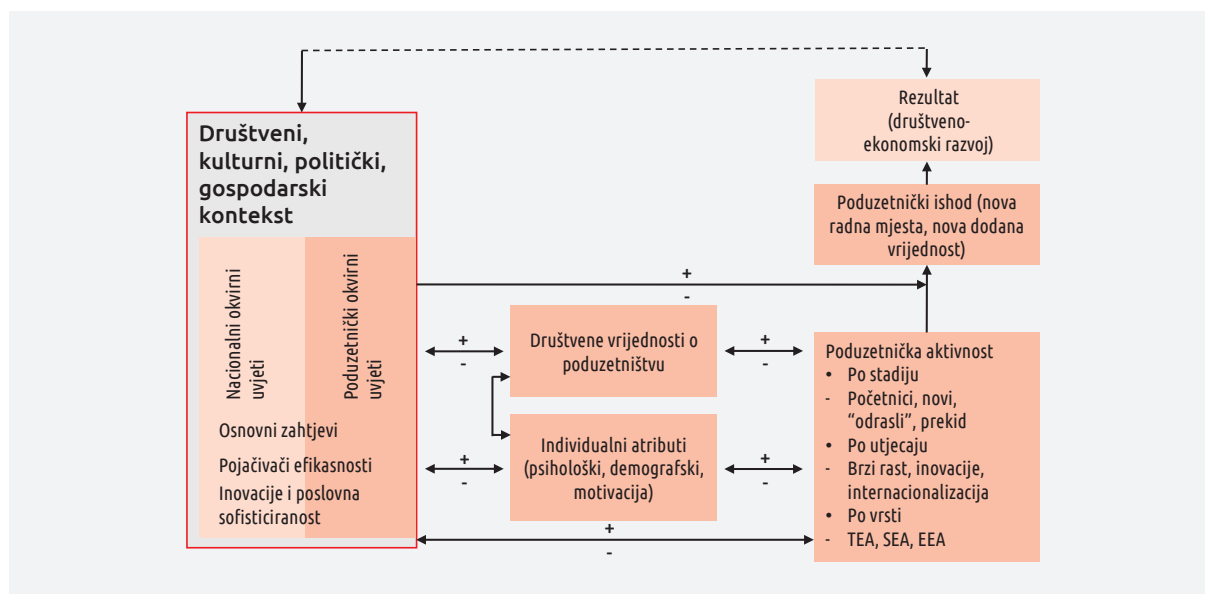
Društveni, kulturni, politički, gospodarski kontekst

Nacionalni okvirni uvjeti

Poduzetnički okvirni uvjeti

Osnovni zahtjevi

Pojačivači efikasnosti

Inovacije i poslovna sofisticiranost

Rezultat (društveno-ekonomski razvoj)

Poduzetnički ishod (nova radna mjesta, nova dodana vrijednost)

+
-

+
-

Društvene vrijednosti o poduzetništvu

+
-

Individualni atributi (psihološki, demografski, motivacija)

+
-

+
-

Poduzetnička aktivnost
• Po stadiju
- Početnici, novi, "odrasli", prekid
• Po utjecaju
- Brzi rast, inovacije, internacionalizacija
• Po vrsti
- TEA, SEA, EEA

+
-